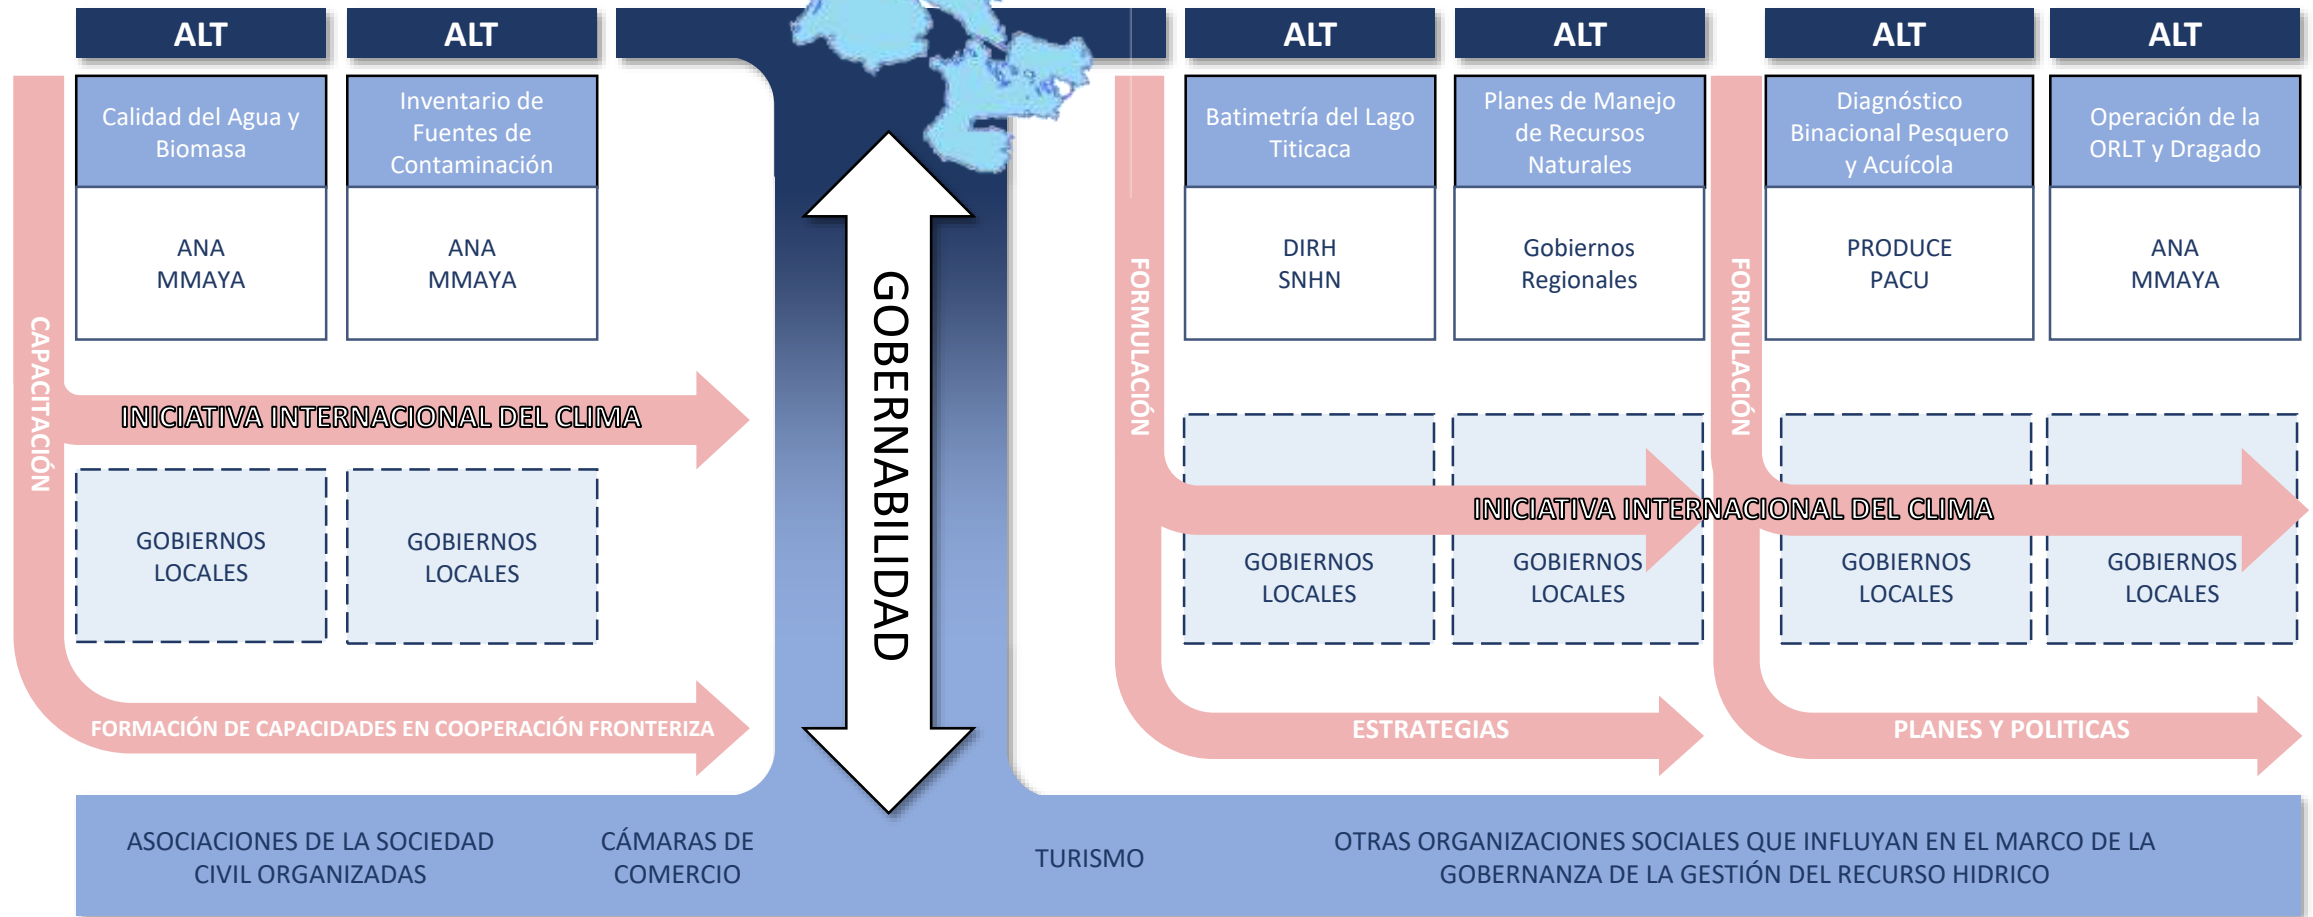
ALT

Calidad del Agua y Biomasa

ANA
MMAYA

ALT

Inventario de Fuentes de Contaminación

ANA
MMAYA

ALT

Batimetría del Lago Titicaca

DIRH
SNHN

ALT

Planes de Manejo de Recursos Naturales

Gobiernos Regionales

ALT

Diagnóstico Binacional Pesquero y Acuícola

PRODUCE
PACU

ALT

Operación de la ORLT y Dragado

ANA
MMAYA

CAPACITACIÓN

INICIATIVA INTERNACIONAL DEL CLIMA

GOBIERNOS LOCALES

GOBIERNOS LOCALES

FORMACIÓN DE CAPACIDADES EN COOPERACIÓN FRONTERIZA

GOBERNABILIDAD

FORMULACIÓN

FORMULACIÓN

INICIATIVA INTERNACIONAL DEL CLIMA

GOBIERNOS LOCALES

GOBIERNOS LOCALES

GOBIERNOS LOCALES

GOBIERNOS LOCALES

ESTRATEGIAS

PLANES Y POLITICAS

ASOCIACIONES DE LA SOCIEDAD CIVIL ORGANIZADAS

CÁMARAS DE COMERCIO

TURISMO

OTRAS ORGANIZACIONES SOCIALES QUE INFLUYAN EN EL MARCO DE LA GOBERNANZA DE LA GESTIÓN DEL RECURSO HIDRICO